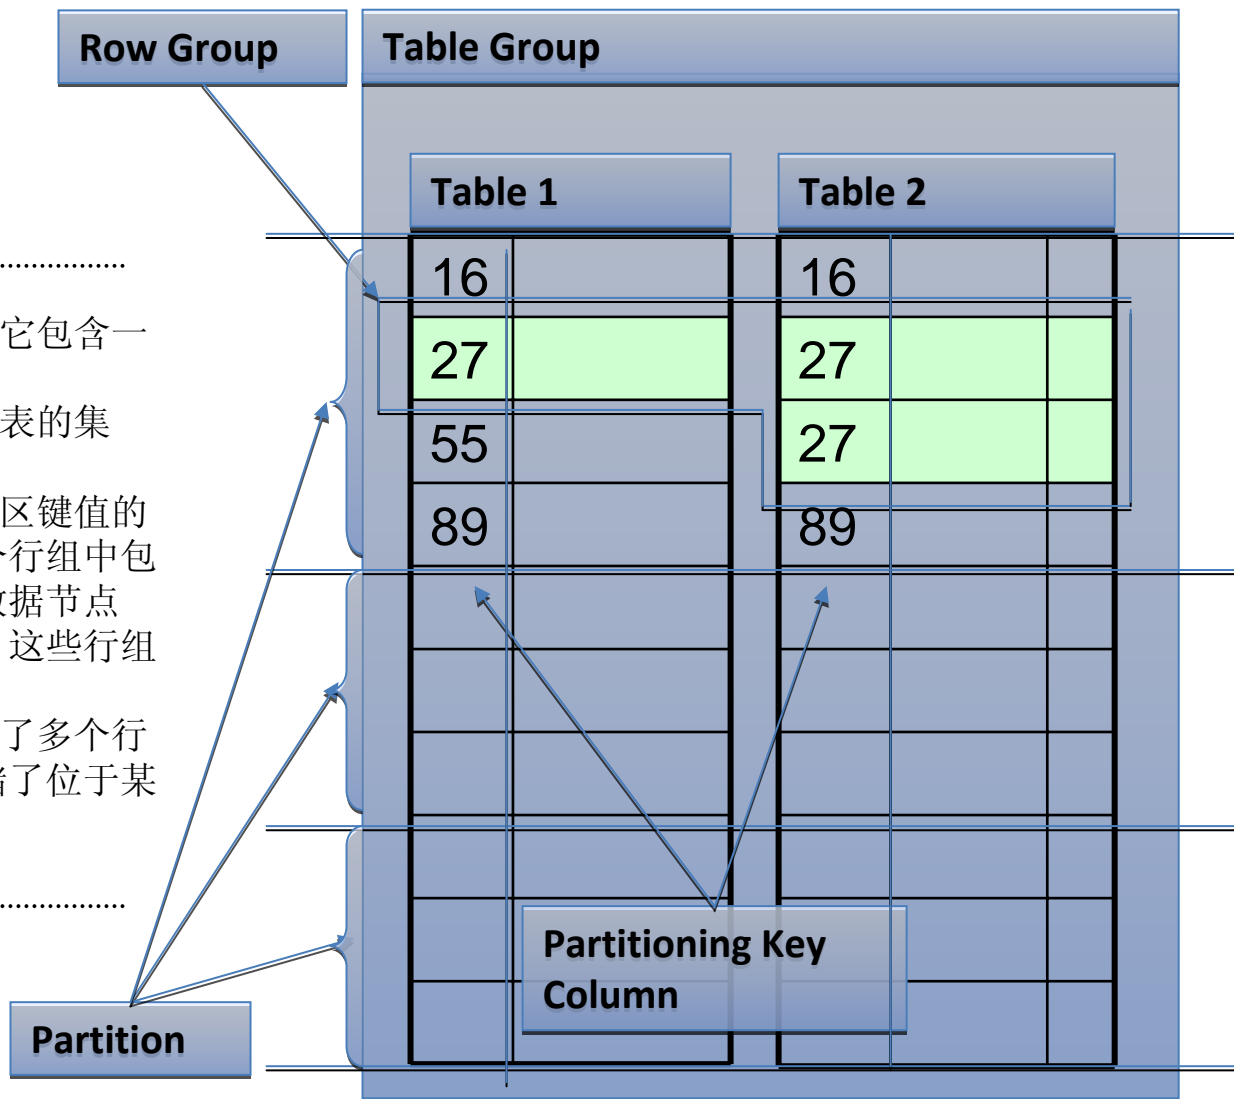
Row Group

Table Group

Table 1

Table 2

16
27
55
89

16
27
27
89

.................

它包含一

表的集

区键值的
个行组中包
数据节点
这些行组

了多个行
储了位于某

.................

Partitioning Key Column

Partition